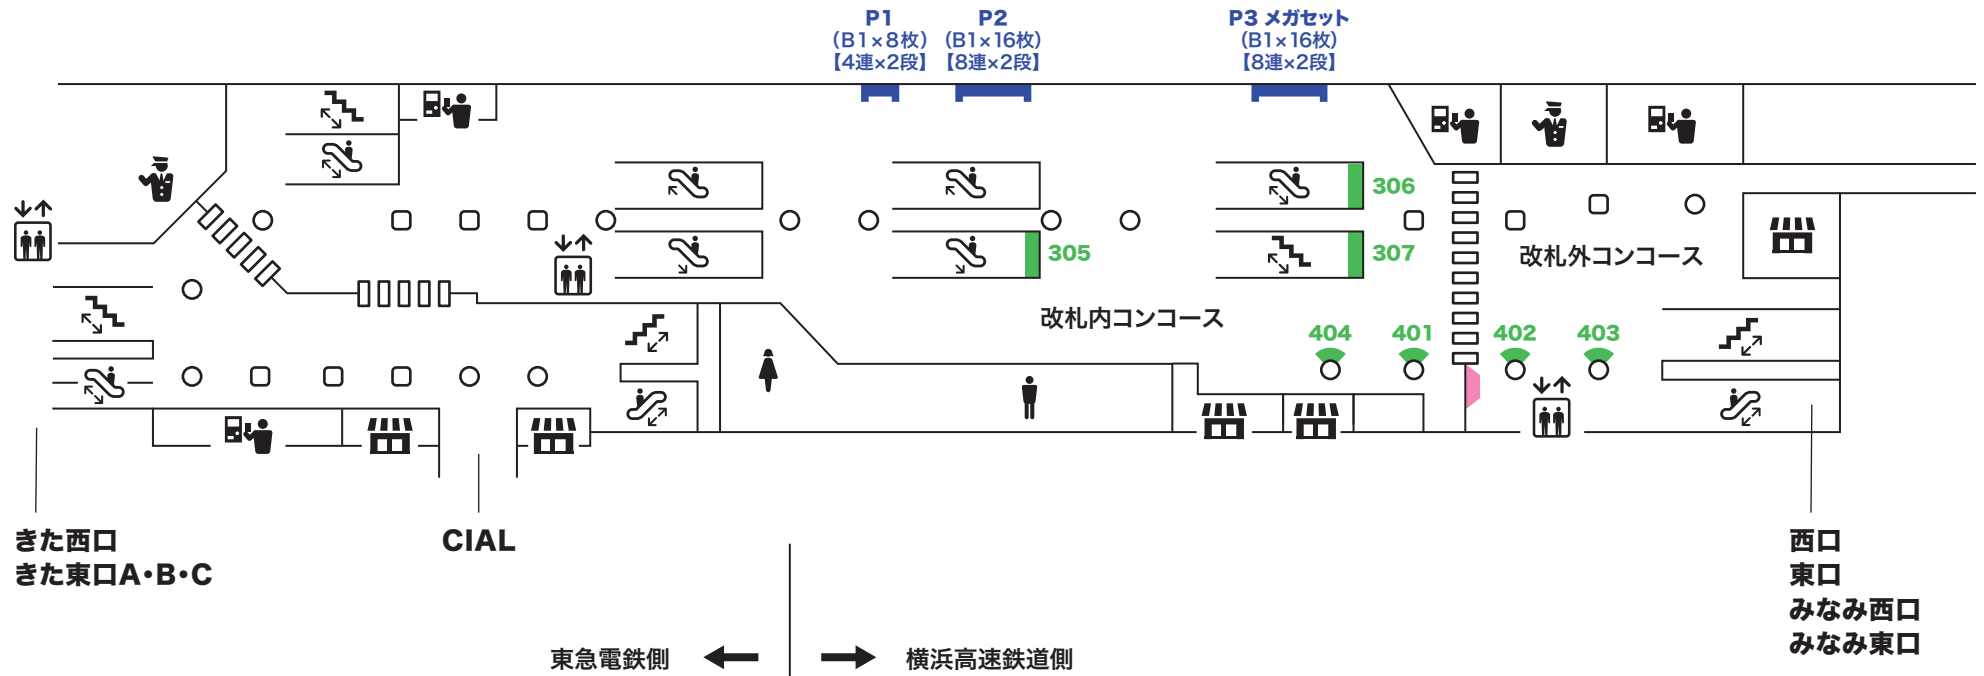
P1
（B1×8枚）
【4連×2段】

P2
（B1×16枚）
【8連×2段】

P3 メガセット
（B1×16枚）
【8連×2段】

306
305
307
改札外コンコース
改札内コンコース
404
401
402
403

きた西口
きた東口A•B•C

CIAL

西口
東口
みなみ西口
みなみ東口

東急電鉄側
横浜高速鉄道側